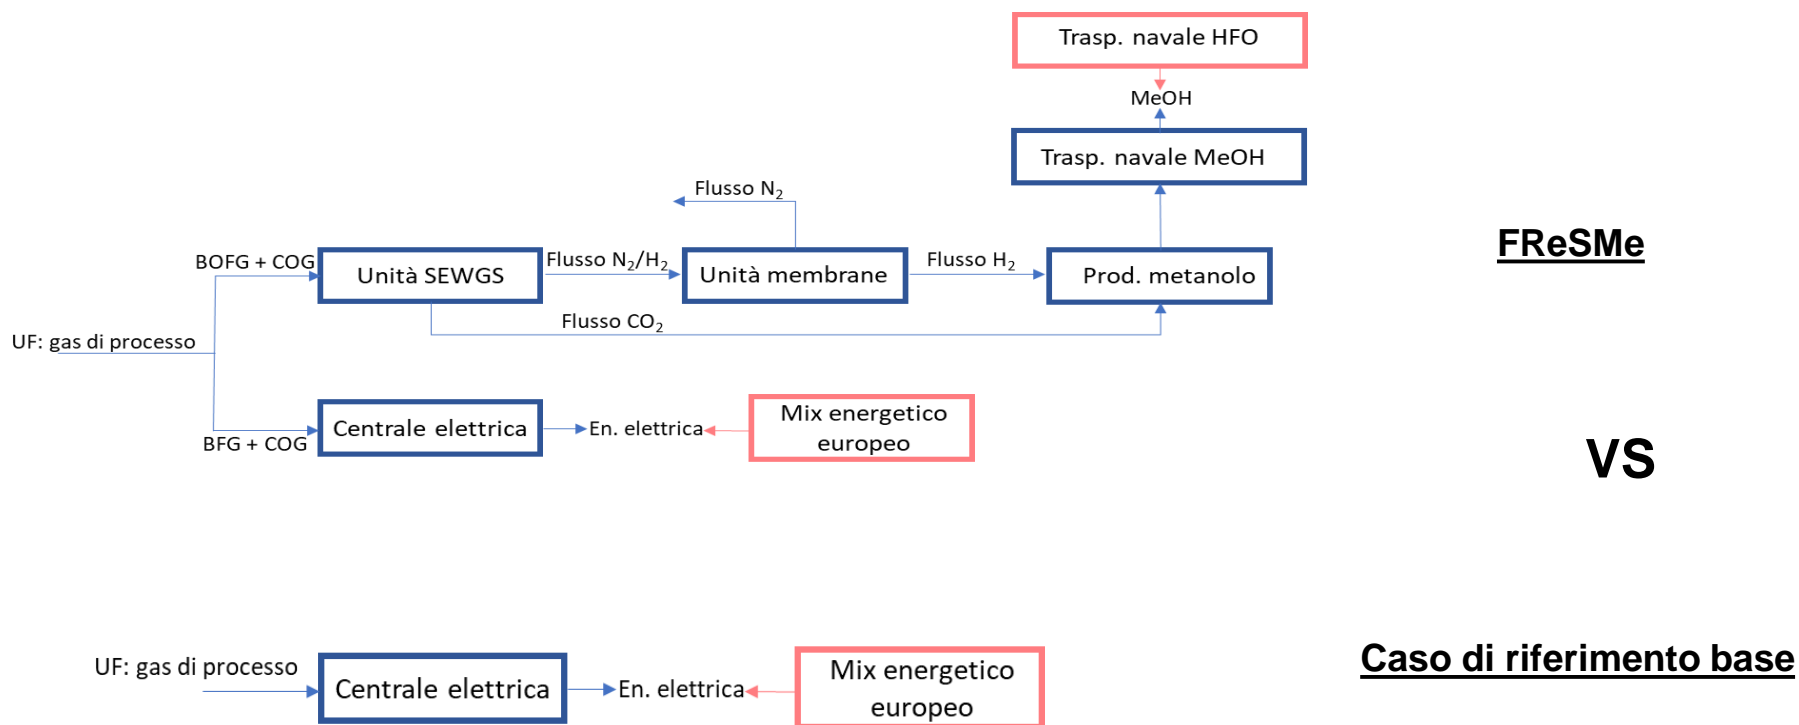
Trasp. navale HFO

MeOH

Trasp. navale MeOH

Flusso $N_2$

FReSMe

BOFG + COG

Unità SEWGS

Flusso $N_2/H_2$

Unità membrane

Flusso $H_2$

Prod. metanolo

Flusso $CO_2$

UF: gas di processo

Centrale elettrica

En. elettrica

Mix energetico europeo

BFG + COG

VS

UF: gas di processo

Centrale elettrica

En. elettrica

Mix energetico europeo

Caso di riferimento base